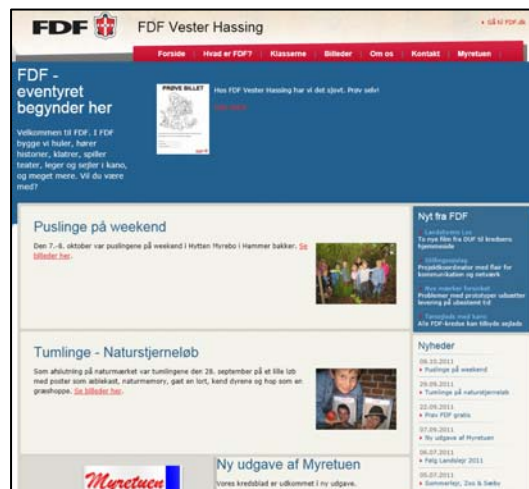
FDF FDF Vester Hassing

» Gå til FDF.dk

Forside | Hvad er FDF? | Klasserne | Billeder | Om os | Kontakt | Myretuen

FDF - eventyret begynder her

Velkommen til FDF. I FDF bygge vi huler, hører historier, klatrer, spiller teater, leger og sejler i kano, og meget mere. Vil du være med?

PRØVE BILLET

Hos FDF Vester Hassing har vi det sjovt. Prøv selv!

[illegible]

Puslinge på weekend

Den 7.-8. oktober var puslingene på weekend i Hytten Myrebo i Hammer bakker. Se billeder her.

Tumlinge - Naturstjerneløb

Som afslutning på naturmærket var tumlingene den 28. september på et lille løb med poster som æblekast, naturmemory, gæt en lort, kend dyrene og hop som en græshoppe. Se billeder her.

Myretuen

Ny udgave af Myretuen

Vores kredsblad er udkommet i ny udgave.

Nyt fra FDF

Landsdækkende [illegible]
To nye film fra DUF til kredsens hjemmeside

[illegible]
Projektkoordinator med flair for kommunikation og netværk

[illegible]
Problemer med prototyper udsætter levering på ubestemt tid

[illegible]
Alle FDF-kredse kan tilbyde anjlads

Nyheder

08.10.2011
» Puslinge på weekend

29.09.2011
» Tumlinge på naturstjerneløb

22.09.2011
» Prøv FDF gratis

07.09.2011
» Ny udgave af Myretuen

06.07.2011
» Følg Landslejr 2011

05.07.2011
» Sommerlejr, Zoo & Søbu